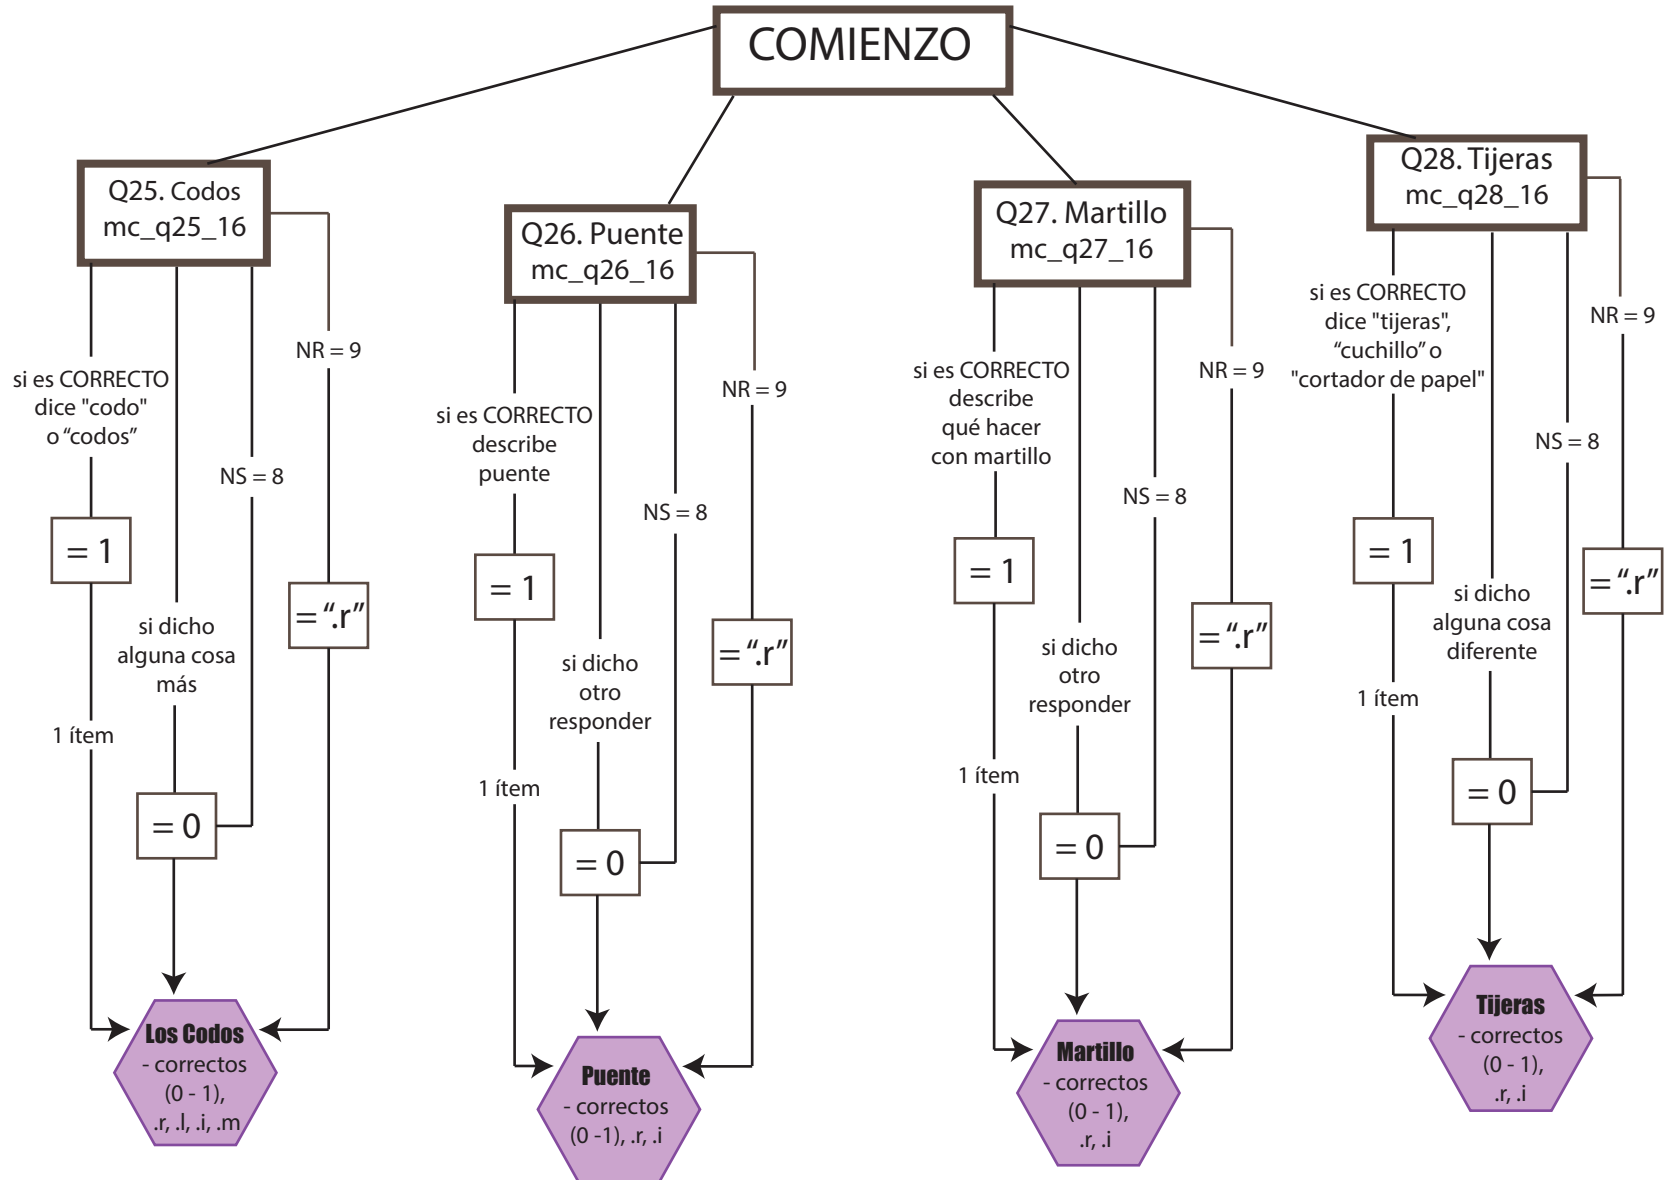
COMIENZO

Q25. Codos
mc_q25_16

si es CORRECTO dice "codo" o “codos”

= 1

1 ítem

si dicho alguna cosa más

= 0

NS = 8

NR = 9

= “.r”

Los Codos
- correctos (0 - 1), .r, .l, .i, .m

Q26. Puente
mc_q26_16

si es CORRECTO describe puente

= 1

1 ítem

si dicho otro responder

= 0

NS = 8

NR = 9

= “.r”

Puente
- correctos (0 -1), .r, .i

Q27. Martillo
mc_q27_16

si es CORRECTO describe qué hacer con martillo

= 1

1 ítem

si dicho otro responder

= 0

NS = 8

NR = 9

= “.r”

Martillo
- correctos (0 - 1), .r, .i

Q28. Tijeras
mc_q28_16

si es CORRECTO dice "tijeras", “cuchillo” o "cortador de papel"

= 1

1 ítem

si dicho alguna cosa diferente

= 0

NS = 8

NR = 9

= “.r”

Tijeras
- correctos (0 - 1), .r, .i